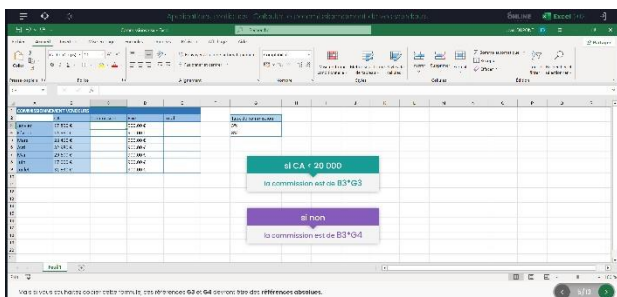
Applications pratiques : Calculer une commission selon des objectifs

ONLINE Excel 365

COMMISSIONNEMENT VENDEURS

Janvier 17 802 €
Février
Mars 45 102 €
Avril 19 420 €
Mai 25 100 €
Juin 18 000 €
Juillet

Taux de commission
5%
8%

si CA < 20 000
la commission est de B3*G3

si non
la commission est de B3*G4

Feuil1

Vous souhaitez copier cette formule, ces références G3 et G4 deviennent des références absolues.

5/13